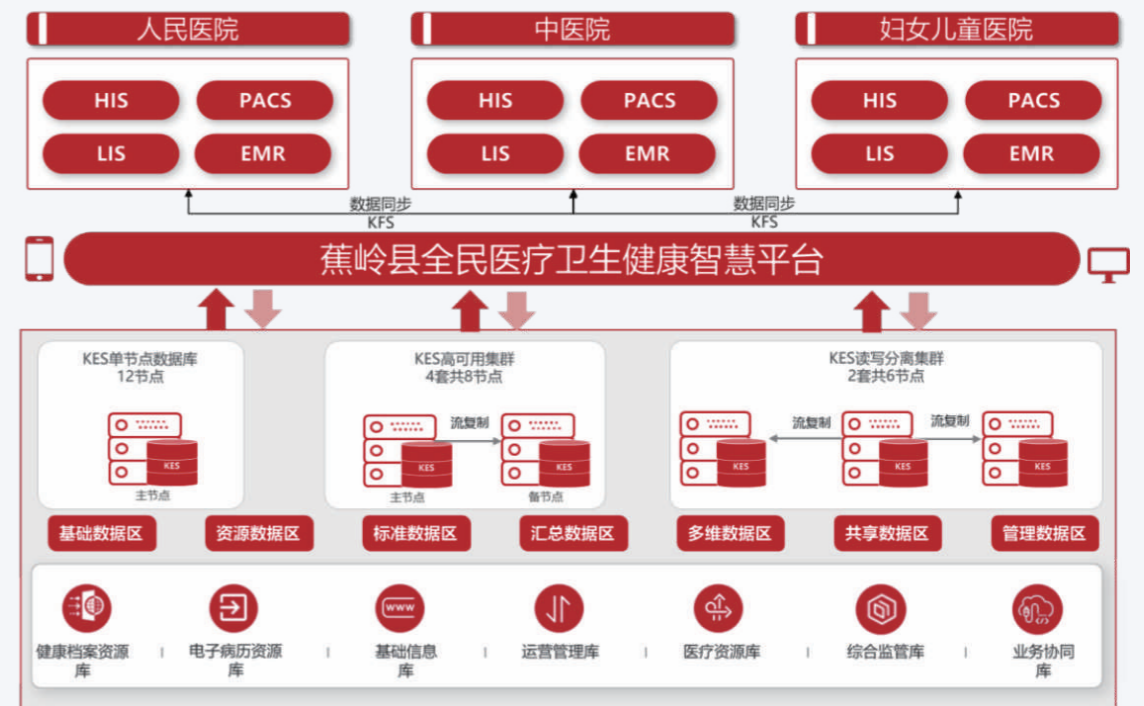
人民医院

HIS
PACS
LIS
EMR

中医院

HIS
PACS
LIS
EMR

妇女儿童医院

HIS
PACS
LIS
EMR

数据同步
KFS

数据同步
KFS

蕉岭县全民医疗卫生健康智慧平台

KES单节点数据库
12节点

KES
主节点

KES高可用集群
4套共8节点

流复制
KES
主节点
KES
备节点

KES读写分离集群
2套共6节点

流复制
流复制
KES
KES
KES

基础数据区
资源数据区
标准数据区
汇总数据区
多维数据区
共享数据区
管理数据区

健康档案资源库
电子病历资源库
WWW
基础信息库
运营管理库
医疗资源库
综合监管库
业务协同库